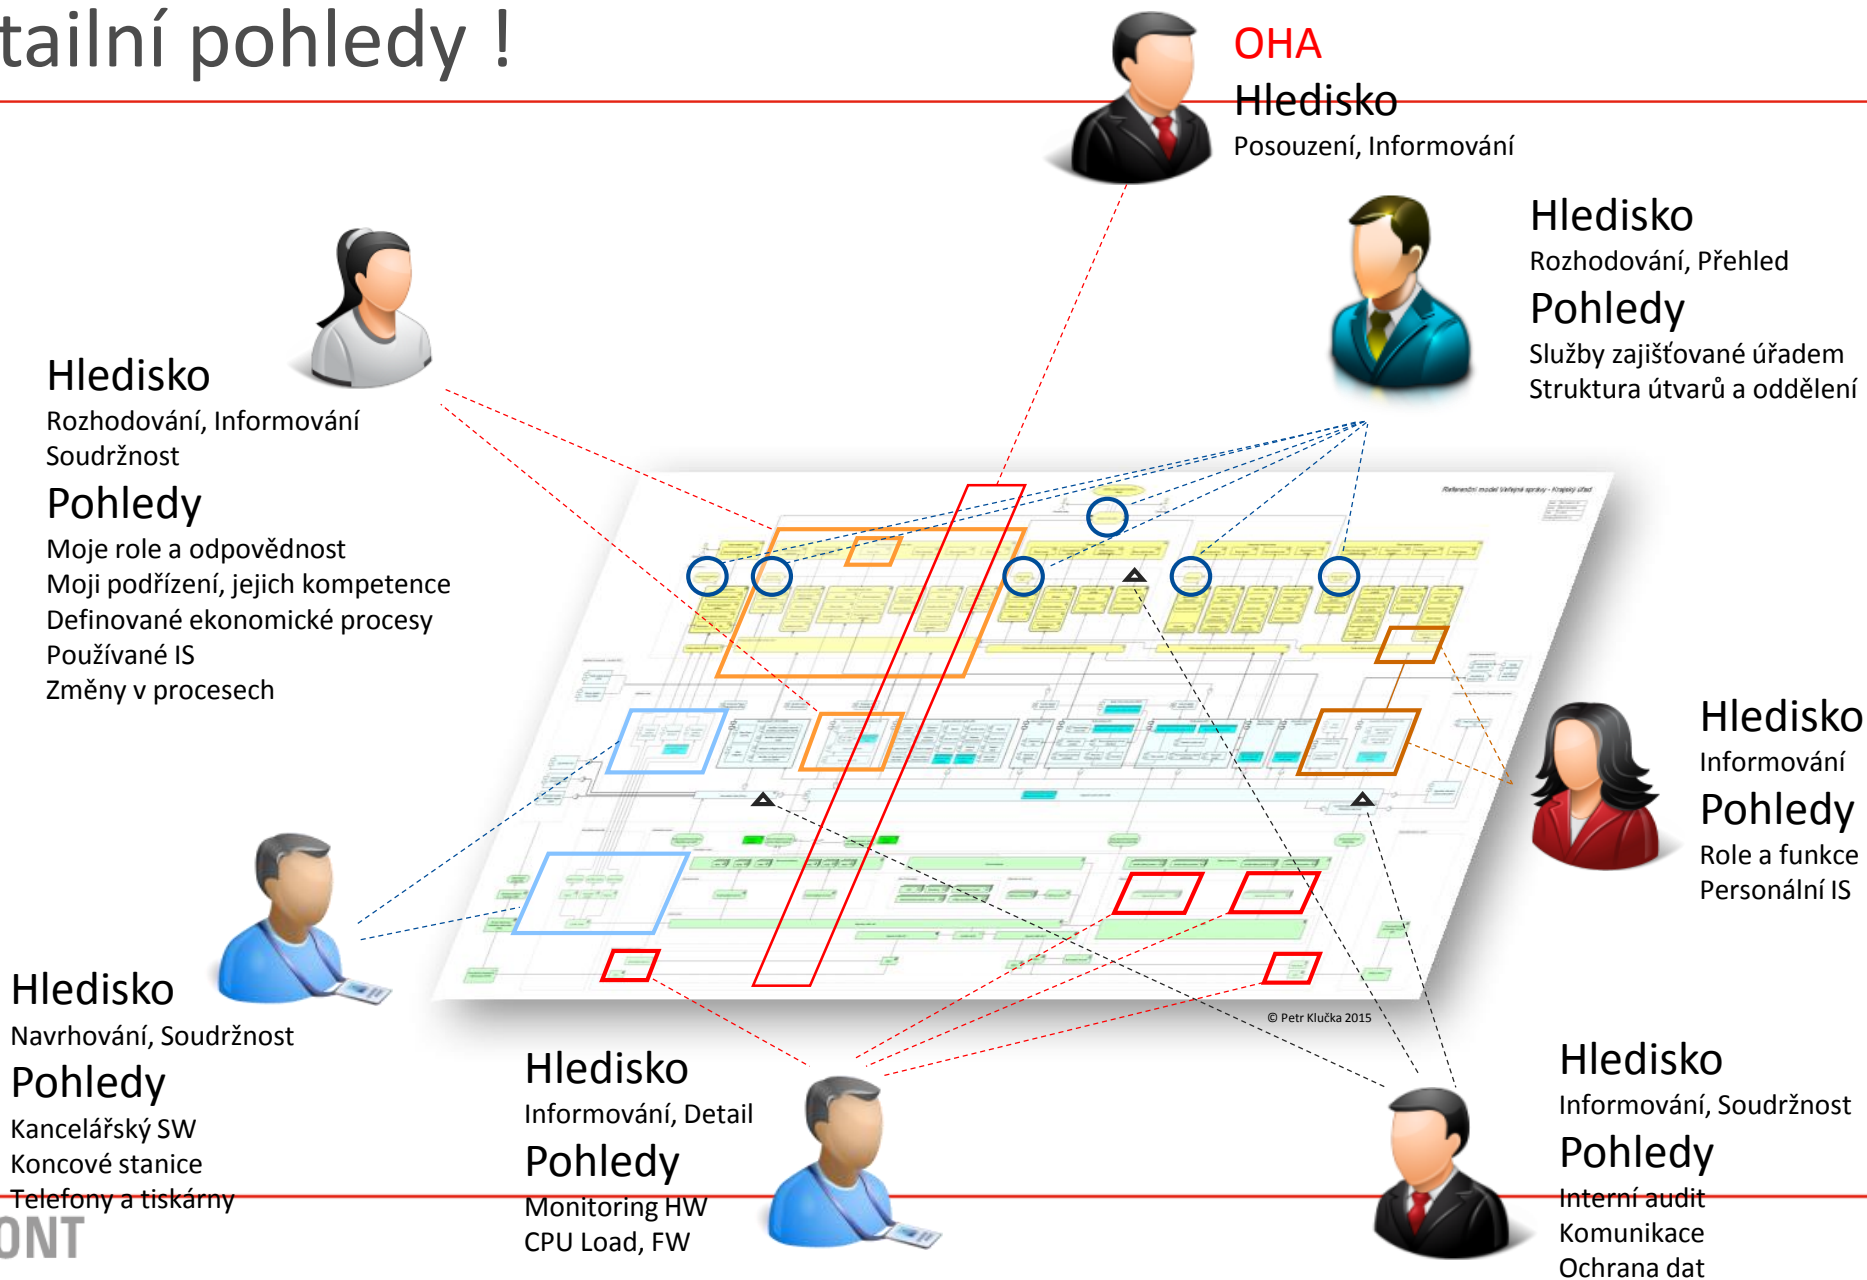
tailní pohledy !

OHA
Hledisko
Posouzení, Informování

Hledisko
Rozhodování, Přehled
Pohledy
Služby zajišťované úřadem
Struktura útvarů a oddělení

Hledisko
Rozhodování, Informování
Soudržnost
Pohledy
Moje role a odpovědnost
Moji podřízení, jejich kompetence
Definované ekonomické procesy
Používané IS
Změny v procesech

Referenční model Veřejné správy - Krajský úřad

Hledisko
Informování
Pohledy
Role a funkce
Personální IS

© Petr Klučka 2015

Hledisko
Navrhování, Soudržnost
Pohledy
Kancelářský SW
Koncové stanice
Telefony a tiskárny

Hledisko
Informování, Detail
Pohledy
Monitoring HW
CPU Load, FW

Hledisko
Informování, Soudržnost
Pohledy
Interní audit
Komunikace
Ochrana dat

ONT